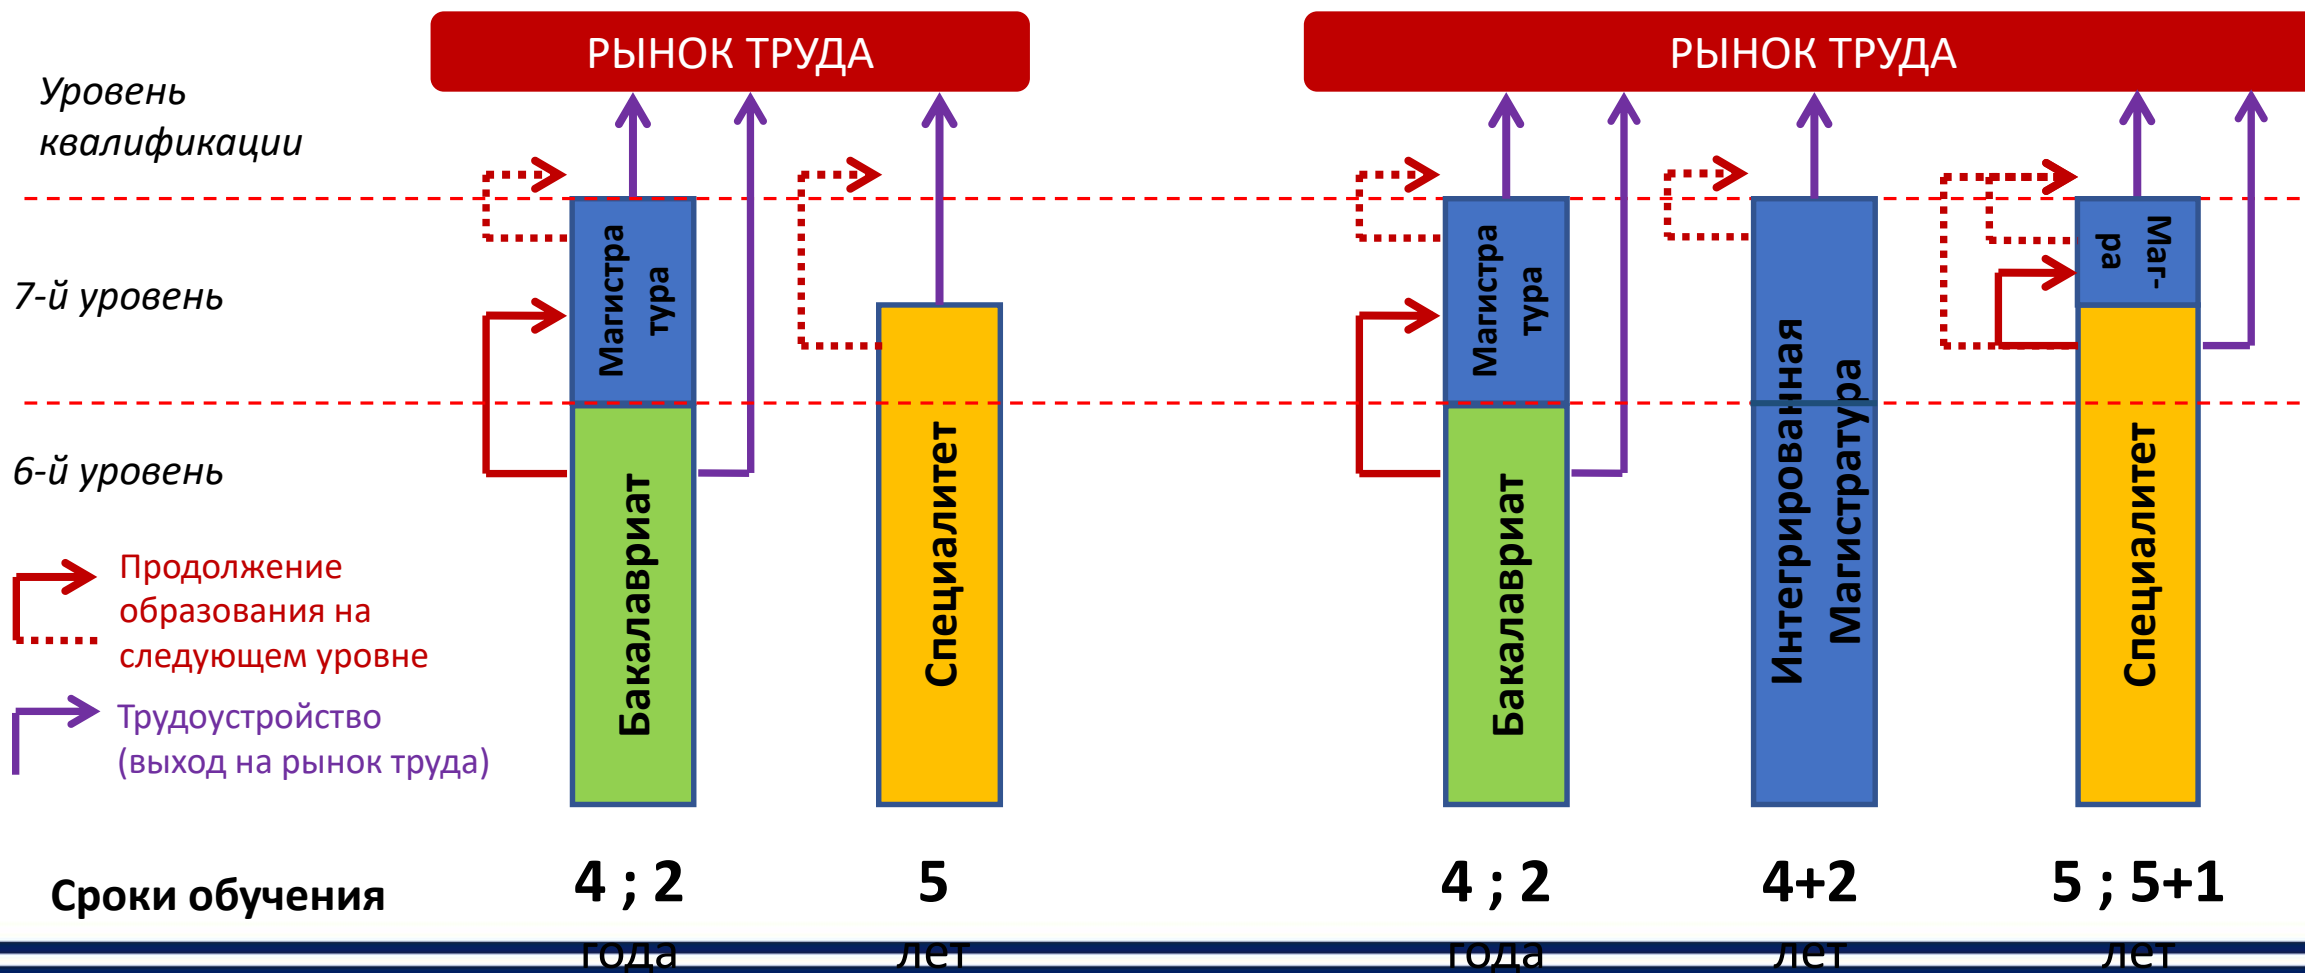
РЫНОК ТРУДА

РЫНОК ТРУДА

Уровень квалификации

7-й уровень

6-й уровень

Продолжение образования на следующем уровне

Трудоустройство (выход на рынок труда)

Магистра тура

Бакалавриат

Специалитет

Магистра тура

Бакалавриат

Интегрированная Магистратура

Маг-ра

Специалитет

Сроки обучения

4 ; 2 года

5 лет

4 ; 2 года

4+2 лет

5 ; 5+1 лет